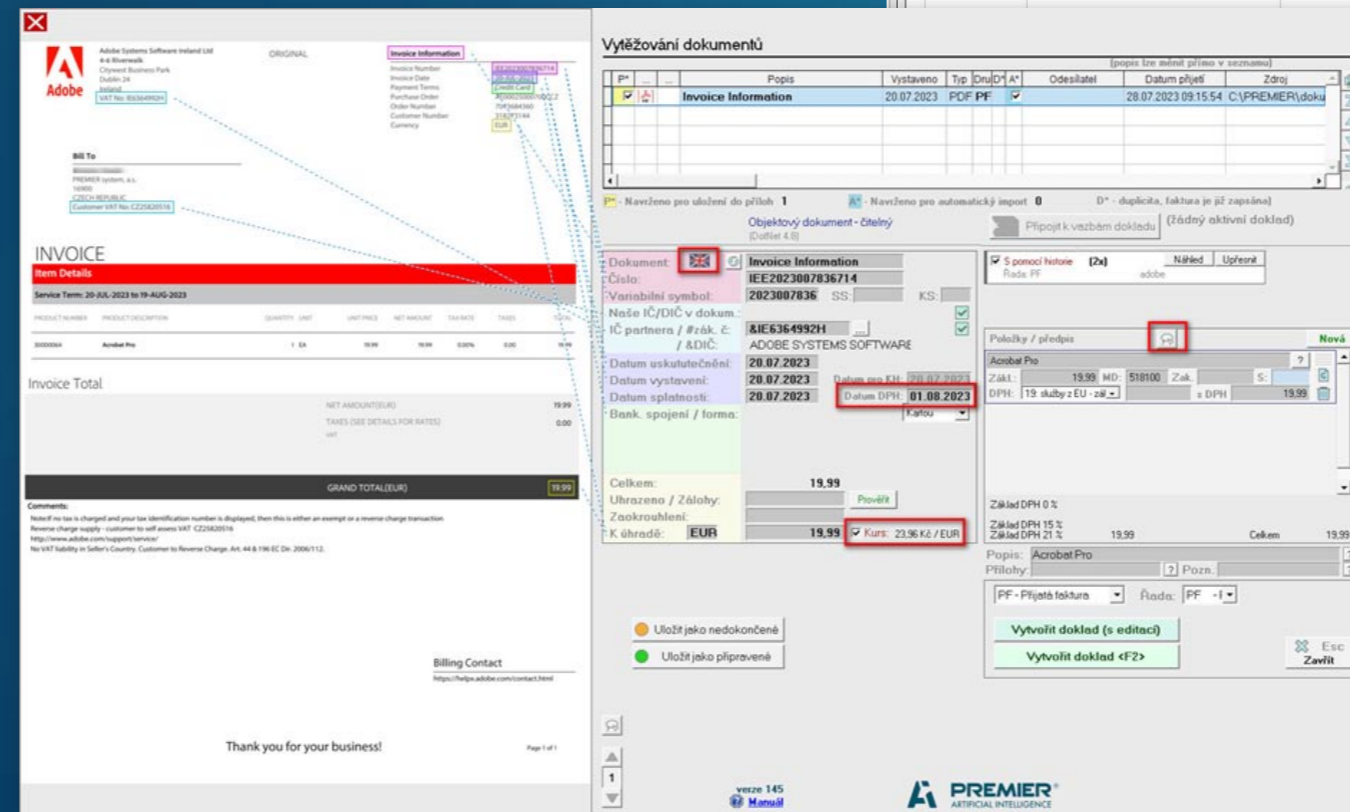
Adobe

Adobe Systems Software Ireland Ltd
4-6 Riverwalk
Citywest Business Park
Dublin 24
Ireland
VAT No: IE6364992H

ORIGINAL

Invoice Information
Invoice Number
Invoice Date
Payment Terms
Purchase Order
Order Number
Customer Number
Currency

IEE2023007836714
20-JUL-2023
Credit Card
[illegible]
7043684360
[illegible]
EUR

Bill To
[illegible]
PREMIER system, a.s.
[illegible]
CZECH REPUBLIC
Customer VAT No: CZ25820516

INVOICE

Item Details

Service Term: 20-JUL-2023 to 19-AUG-2023

| PRODUCT NUMBER | PRODUCT DESCRIPTION | QUANTITY | UNIT | UNIT PRICE | NET AMOUNT | TAX RATE | TAXES | TOTAL |
|---|---|---|---|---|---|---|---|---|
| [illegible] | Acrobat Pro | 1 | EA | 19.99 | 19.99 | 0.00% | 0.00 | 19.99 |

Invoice Total

NET AMOUNT(EUR) 19.99
TAXES (SEE DETAILS FOR RATES) 0.00
VAT

GRAND TOTAL(EUR) 19.99

Comments:
Note:If no tax is charged and your tax identification number is displayed, then this is either an exempt or a reverse charge transaction
Reverse charge supply - customer to self assess VAT CZ25820516
http://www.adobe.com/support/service/
No VAT liability in Seller's Country. Customer to Reverse Charge. Art. 44 & 196 EC Dir. 2006/112.

Billing Contact
https://helpx.adobe.com/contact.html

Thank you for your business!

Page 1 of 1

Vytěžování dokumentů

(popis lze měnit přímo v seznamu)

| P* | ... | ... | Popis | Vystaveno | Typ | Dru | D* | A* | Odesilatel | Datum přijetí | Zdroj |
|---|---|---|---|---|---|---|---|---|---|---|---|
| ☑ | | | Invoice Information | 20.07.2023 | PDF | PF | | ☑ | | 28.07.2023 09:15:54 | C:\PREMIER\doku |

P* - Navrženo pro uložení do příloh 1   A* - Navrženo pro automatický import 0   D* - duplicita, faktura je již zapsána)

Objektový dokument - čitelný
[Dotřiď 4.8]

Připojit k vazbám dokladu   (žádný aktivní doklad)

Dokument:
Invoice Information
Číslo: IEE2023007836714
Variabilní symbol: 2023007836 SS: KS:
Naše IČ/DIČ v dokum.:
IČ partnera / #zák. č: &IE6364992H
/ &DIČ: ADOBE SYSTEMS SOFTWARE
Datum uskutečnění: 20.07.2023
Datum vystavení: 20.07.2023 Datum pro KH: 28.07.2023
Datum splatnosti: 20.07.2023 Datum DPH: 01.08.2023
Bank. spojení / forma: Kartou

Celkem: 19,99
Uhrazeno / Zálohy: Prověř
Zaokrouhlení:
K úhradě: EUR 19,99 ☑ Kurs: 23,96 Kč / EUR

☑ S pomocí historie (2x) Náhled Upřesnit
Řada: PF adobe

Položky / předpis Nová
Acrobat Pro
Zákl.: 19,99 MD: 518100 Zak. S:
DPH: 19: služby z EU - zál s DPH 19,99

Základ DPH 0 %
Základ DPH 15 %
Základ DPH 21 % 19,99 Celkem 19,99
Popis: Acrobat Pro
Přílohy: Pozn.:

PF - Přijatá faktura Řada: PF

Uložit jako nedokončené
Uložit jako připravené

Vytvořit doklad (s editací)
Vytvořit doklad <F2>

Esc
Zavřít

1

verze 145
Manuál

PREMIER
ARTIFICIAL INTELLIGENCE